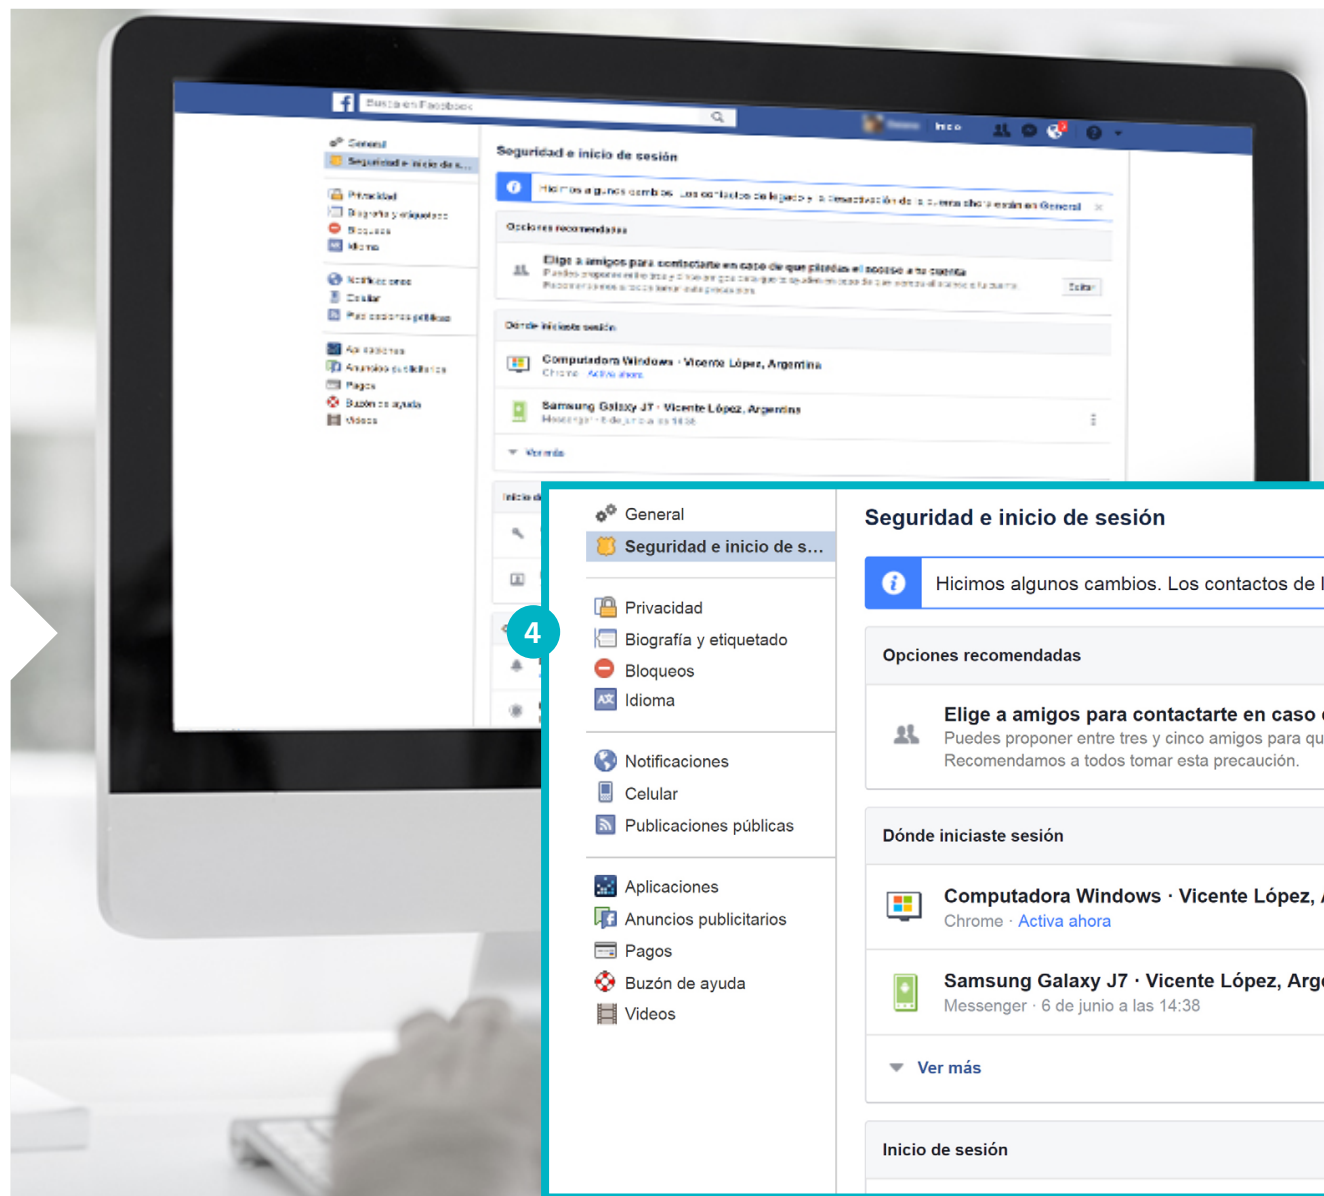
Busca en Facebook
Inicio

General
Seguridad e inicio de s...
Privacidad
Biografía y etiquetado
Bloqueos
Idioma
Notificaciones
Celular
Publicaciones públicas
Aplicaciones
Anuncios publicitarios
Pagos
Buzón de ayuda
Videos

Seguridad e inicio de sesión
Hicimos algunos cambios. Los contactos de legado y la desactivación de la cuenta ahora están en General
Opciones recomendadas
Elige a amigos para contactarte en caso de que pierdas el acceso a tu cuenta
Editar
Dónde iniciaste sesión
Computadora Windows · Vicente López, Argentina
Chrome · Activa ahora
Samsung Galaxy J7 · Vicente López, Argentina
Messenger · 6 de junio a las 14:38
Ver más
Inicio d

4

General
Seguridad e inicio de s...
Privacidad
Biografía y etiquetado
Bloqueos
Idioma
Notificaciones
Celular
Publicaciones públicas
Aplicaciones
Anuncios publicitarios
Pagos
Buzón de ayuda
Videos

Seguridad e inicio de sesión
Hicimos algunos cambios. Los contactos de l
Opciones recomendadas
Elige a amigos para contactarte en caso
Puedes proponer entre tres y cinco amigos para qu
Recomendamos a todos tomar esta precaución.
Dónde iniciaste sesión
Computadora Windows · Vicente López,
Chrome · Activa ahora
Samsung Galaxy J7 · Vicente López, Arg
Messenger · 6 de junio a las 14:38
Ver más
Inicio de sesión